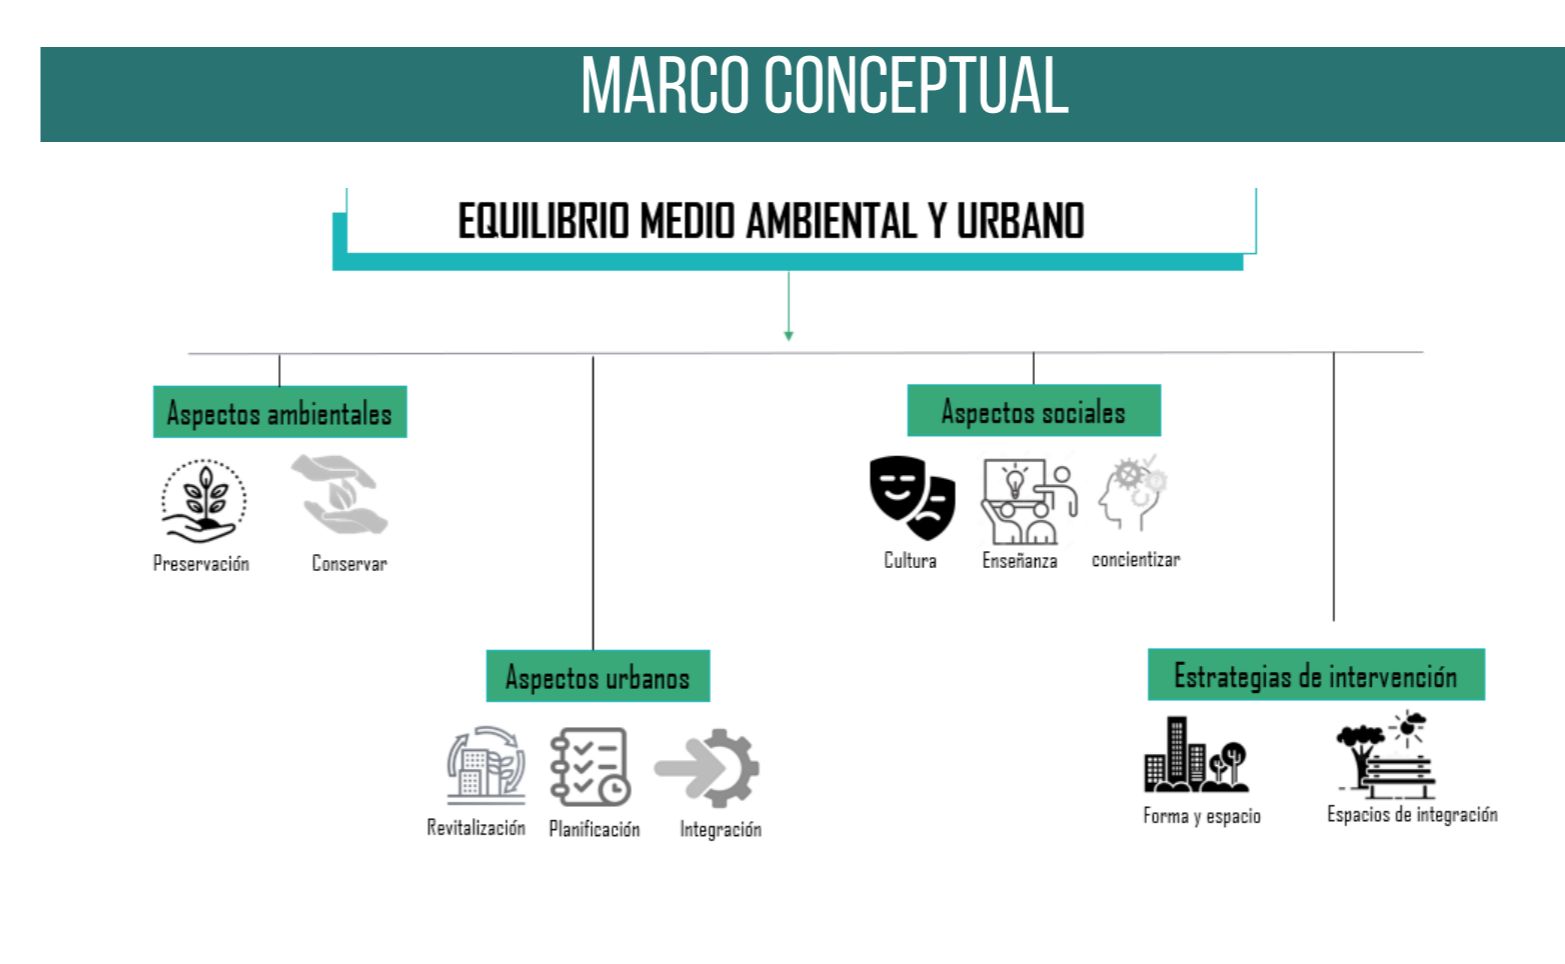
MARCO CONCEPTUAL

EQUILIBRIO MEDIO AMBIENTAL Y URBANO

Aspectos ambientales

Preservación

Conservar

Aspectos sociales

Cultura

Enseñanza

concientizar

Aspectos urbanos

Revitalización

Planificación

Integración

Estrategias de intervención

Forma y espacio

Espacios de integración